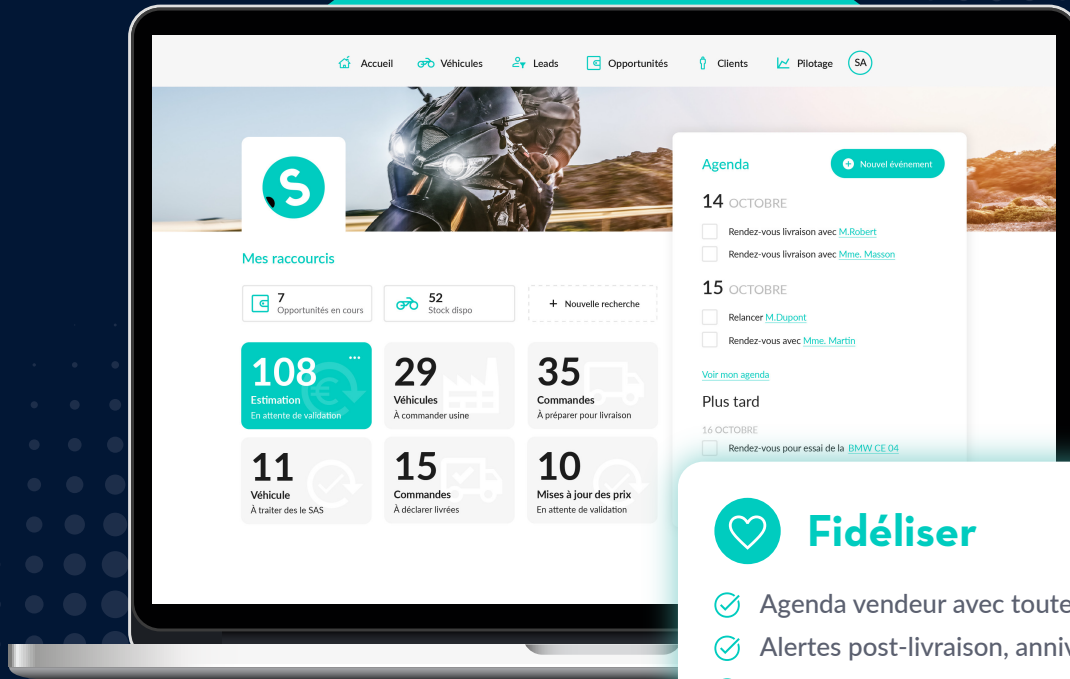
Accueil Véhicules Leads Opportunités Clients Pilotage SA

Mes raccourcis

7
Opportunités en cours

52
Stock dispo

+ Nouvelle recherche

108
Estimation
En attente de validation

29
Véhicules
À commander usine

35
Commandes
À préparer pour livraison

11
Véhicule
À traiter des le SAS

15
Commandes
À déclarer livrées

10
Mises à jour des prix
En attente de validation

Agenda

Nouvel événement

14 OCTOBRE

Rendez-vous livraison avec M.Robert

Rendez-vous livraison avec Mme. Masson

15 OCTOBRE

Relancer M.Dupont

Rendez-vous avec Mme. Martin

Voir mon agenda

Plus tard

16 OCTOBRE

Rendez-vous pour essai de la BMW CE 04

Fidéliser

Agenda vendeur avec toute

Alertes post-livraison, anniv